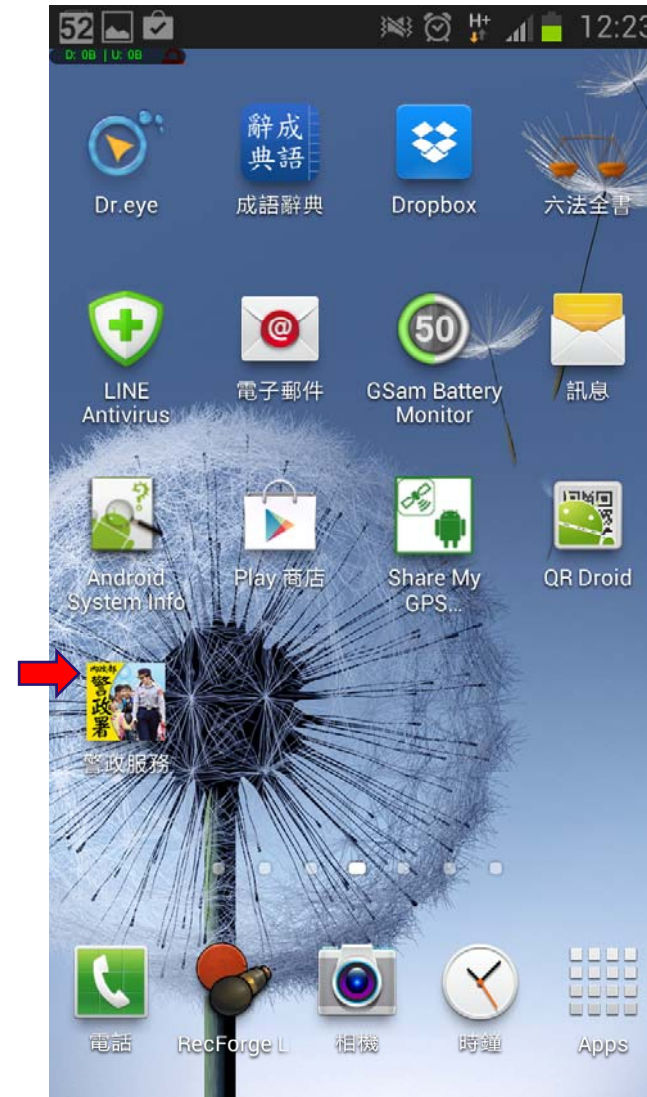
52 12:23
D: 0B | U: 0B

辭成典語

Dr.eye
成語辭典
Dropbox
六法全書

50

LINE Antivirus
電子郵件
GSam Battery Monitor
訊息

Android System Info
Play 商店
Share My GPS...
QR Droid

內政部 警政署

警政服務

電話
RecForge L
相機
時鐘
Apps